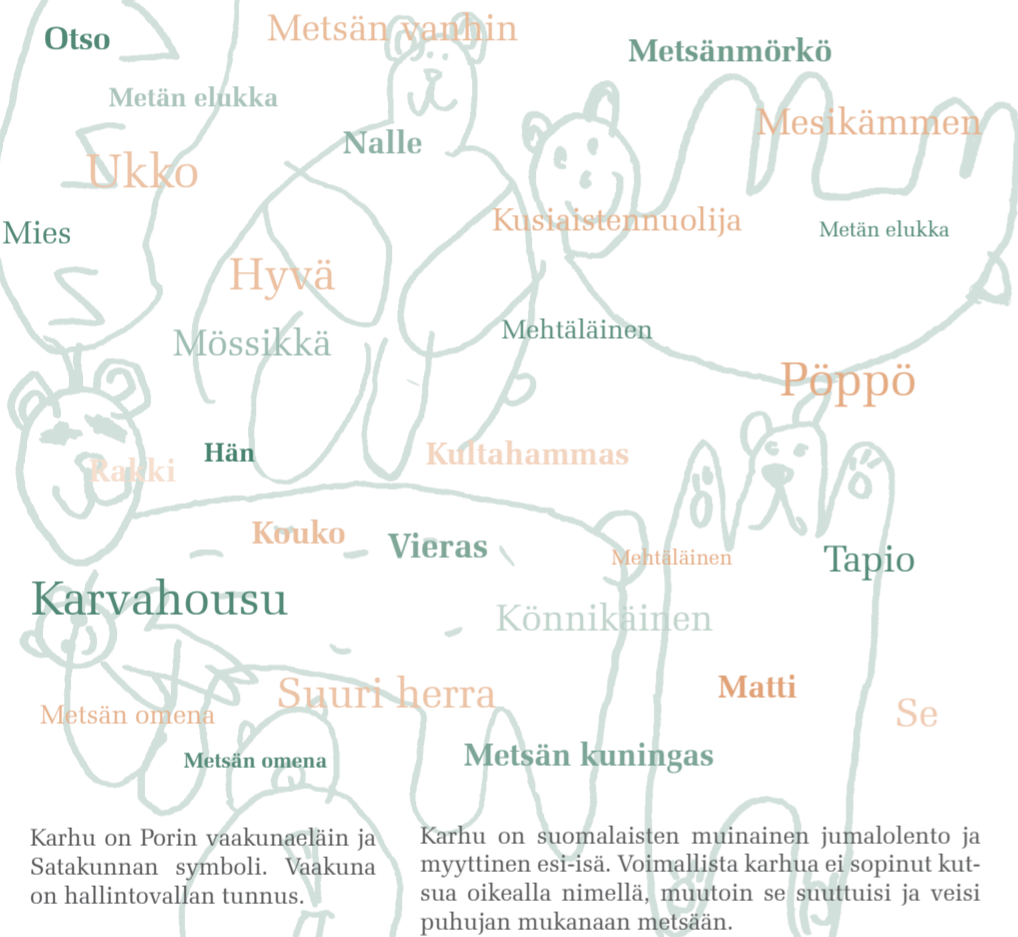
Otso
Metsän vanhin
Metsänmörkö
Metän elukka
Nalle
Mesikämmen
Ukko
Mies
Kusiaistennuolija
Metän elukka
Hyvä
Mössikkä
Mehtäläinen
Pöppö
Rakki
Hän
Kultahammas
Kouko
Vieras
Mehtäläinen
Tapio
Karvahousu
Könnikäinen
Suuri herra
Matti
Metsän omena
Se
Metsän omena
Metsän kuningas

Karhu on Porin vaakunaeläin ja Satakunnan symboli. Vaakuna on hallintovallan tunnus.

Karhu on suomalaisten muinainen jumalolento ja myyttinen esi-isä. Voimallista karhua ei sopinut kutsua oikealla nimellä, muutoin se suuttuisi ja veisi puhujan mukanaan metsään.